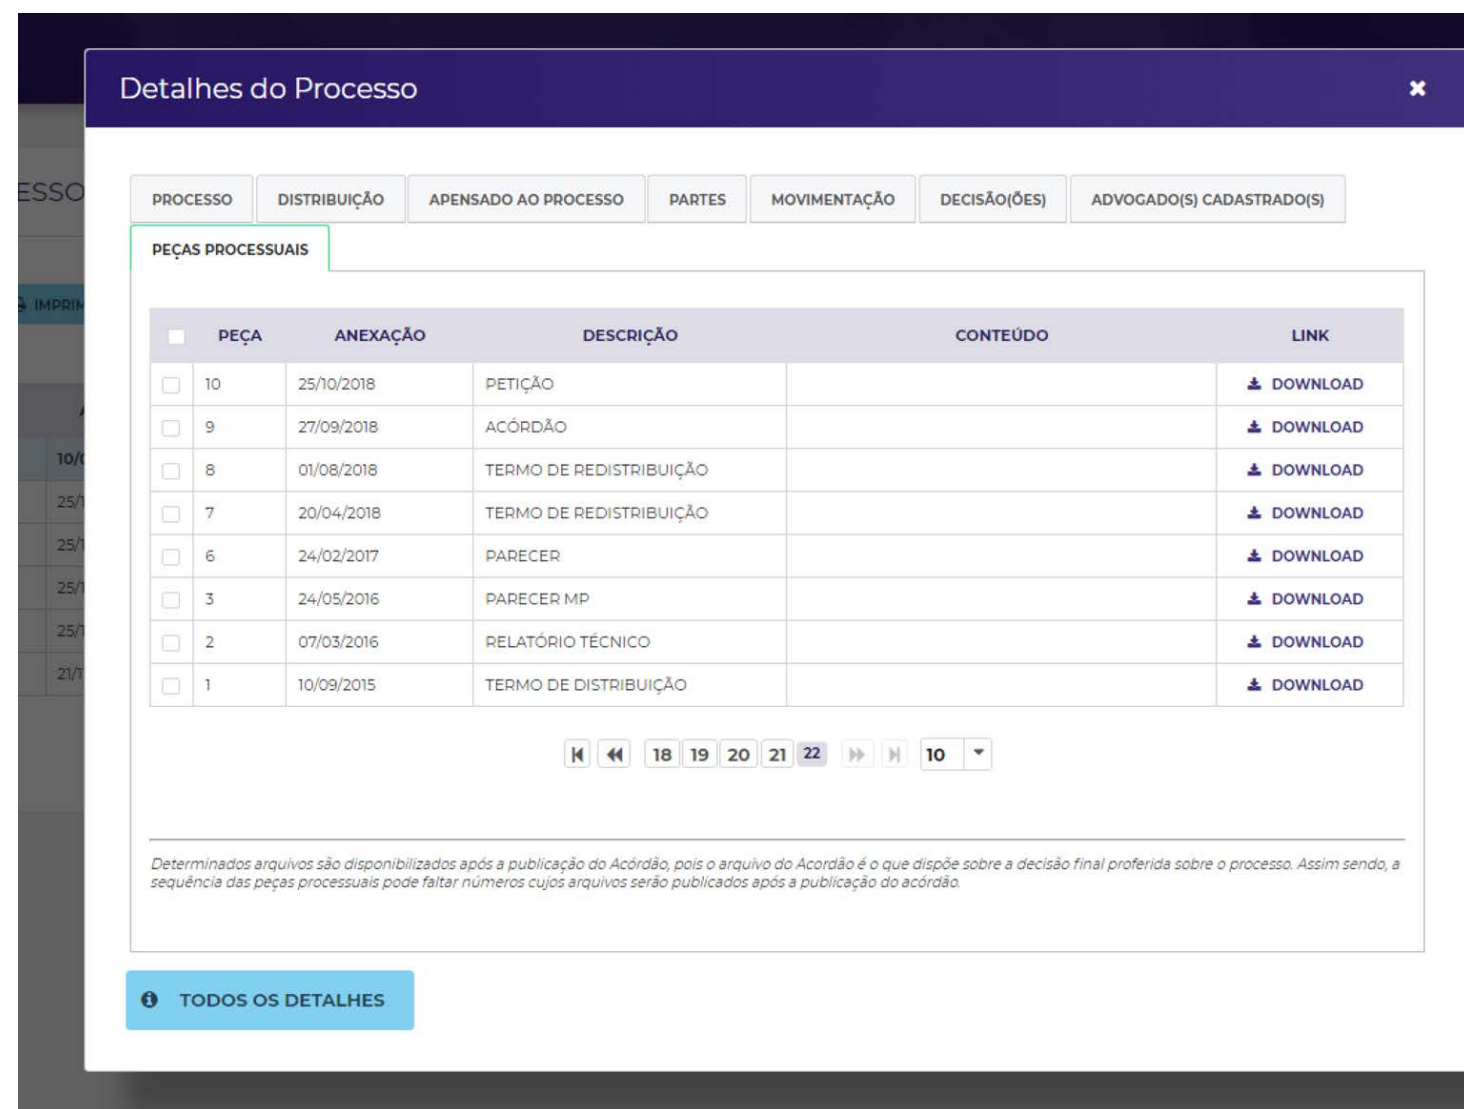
ESSO

IMPRIM

10/(
25/1
25/1
25/1
25/1
21/1

Detalhes do Processo

×

PROCESSO | DISTRIBUIÇÃO | APENSADO AO PROCESSO | PARTES | MOVIMENTAÇÃO | DECISÃO(ÕES) | ADVOGADO(S) CADASTRADO(S)

PEÇAS PROCESSUAIS

| | PEÇA | ANEXAÇÃO | DESCRIÇÃO | CONTEÚDO | LINK |
|---|---|---|---|---|---|
| | 10 | 25/10/2018 | PETIÇÃO | | DOWNLOAD |
| | 9 | 27/09/2018 | ACÓRDÃO | | DOWNLOAD |
| | 8 | 01/08/2018 | TERMO DE REDISTRIBUIÇÃO | | DOWNLOAD |
| | 7 | 20/04/2018 | TERMO DE REDISTRIBUIÇÃO | | DOWNLOAD |
| | 6 | 24/02/2017 | PARECER | | DOWNLOAD |
| | 3 | 24/05/2016 | PARECER MP | | DOWNLOAD |
| | 2 | 07/03/2016 | RELATÓRIO TÉCNICO | | DOWNLOAD |
| | 1 | 10/09/2015 | TERMO DE DISTRIBUIÇÃO | | DOWNLOAD |

18 19 20 21 22 10

Determinados arquivos são disponibilizados após a publicação do Acórdão, pois o arquivo do Acordão é o que dispõe sobre a decisão final proferida sobre o processo. Assim sendo, a sequência das peças processuais pode faltar números cujos arquivos serão publicados após a publicação do acórdão.

TODOS OS DETALHES